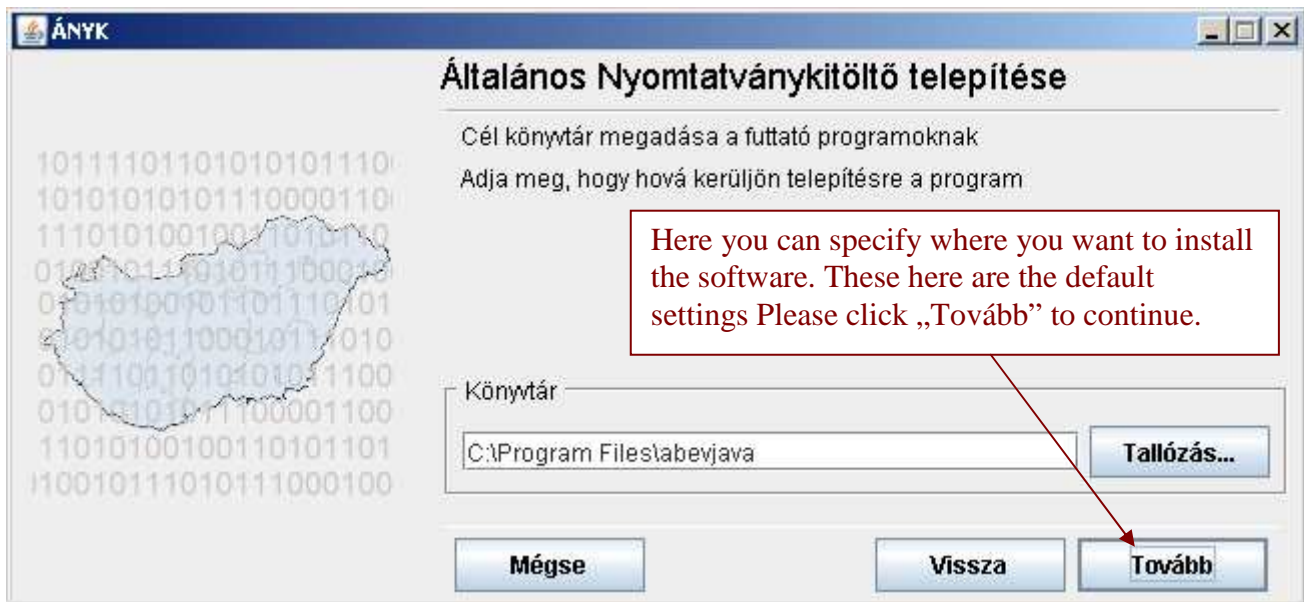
ÁNYK

Általános Nyomtatványkitöltő telepítése

Cél könyvtár megadása a futtató programoknak

Adja meg, hogy hová kerüljön telepítésre a program

Here you can specify where you want to install the software. These here are the default settings Please click „Tovább" to continue.

Könyvtár

C:\Program Files\abevjava

Tallózás...

Mégse

Vissza

Tovább